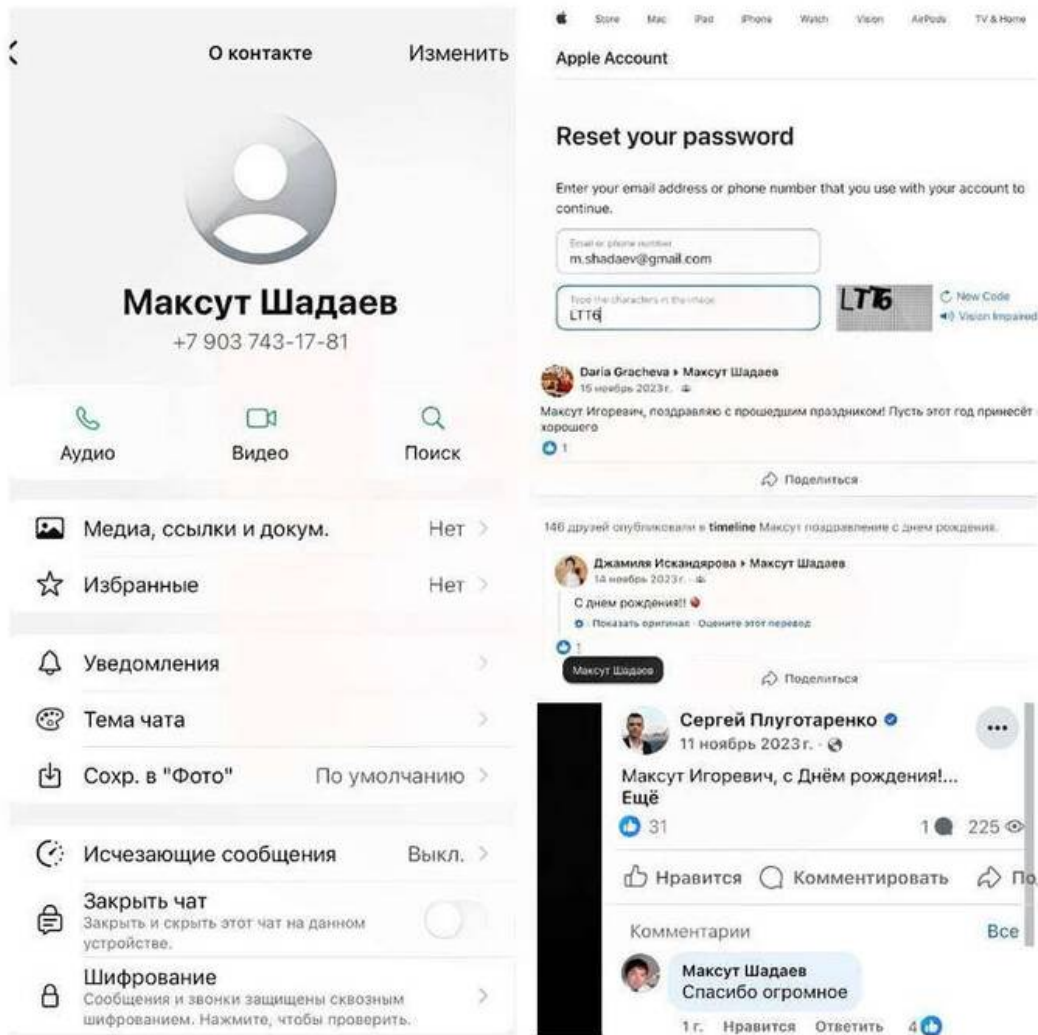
О контакте Изменить

Максут Шадаев
+7 903 743-17-81

Аудио Видео Поиск

Медиа, ссылки и докум. Нет
Избранные Нет

Уведомления
Тема чата
Сохр. в "Фото" По умолчанию

Исчезающие сообщения Выкл.
Закрыть чат
Закрыть и скрыть этот чат на данном устройстве.
Шифрование
Сообщения и звонки защищены сквозным шифрованием. Нажмите, чтобы проверить.

Store Mac iPad iPhone Watch Vision AirPods TV & Home

Apple Account

Reset your password

Enter your email address or phone number that you use with your account to continue.

Email or phone number
m.shadaev@gmail.com

Type the characters in the image
LTT6

LTT6 New Code
Vision Impaired

Daria Gracheva ▸ Максут Шадаев
15 ноябрь 2023 г.
Максут Игоревич, поздравляю с прошедшим праздником! Пусть этот год принесёт хорошего
1
Поделиться

146 друзей опубликовали в timeline Максут поздравление с днем рождения.

Джамиля Искандярова ▸ Максут Шадаев
14 ноябрь 2023 г.
С днем рождения!!
Показать оригинал · Оцените этот перевод
1
Максут Шадаев
Поделиться

Сергей Плуготаренко
11 ноябрь 2023 г.
Максут Игоревич, с Днём рождения!... Ещё
31 1 225
Нравится Комментировать По
Комментарии Все
Максут Шадаев
Спасибо огромное
1г. Нравится Ответить 4